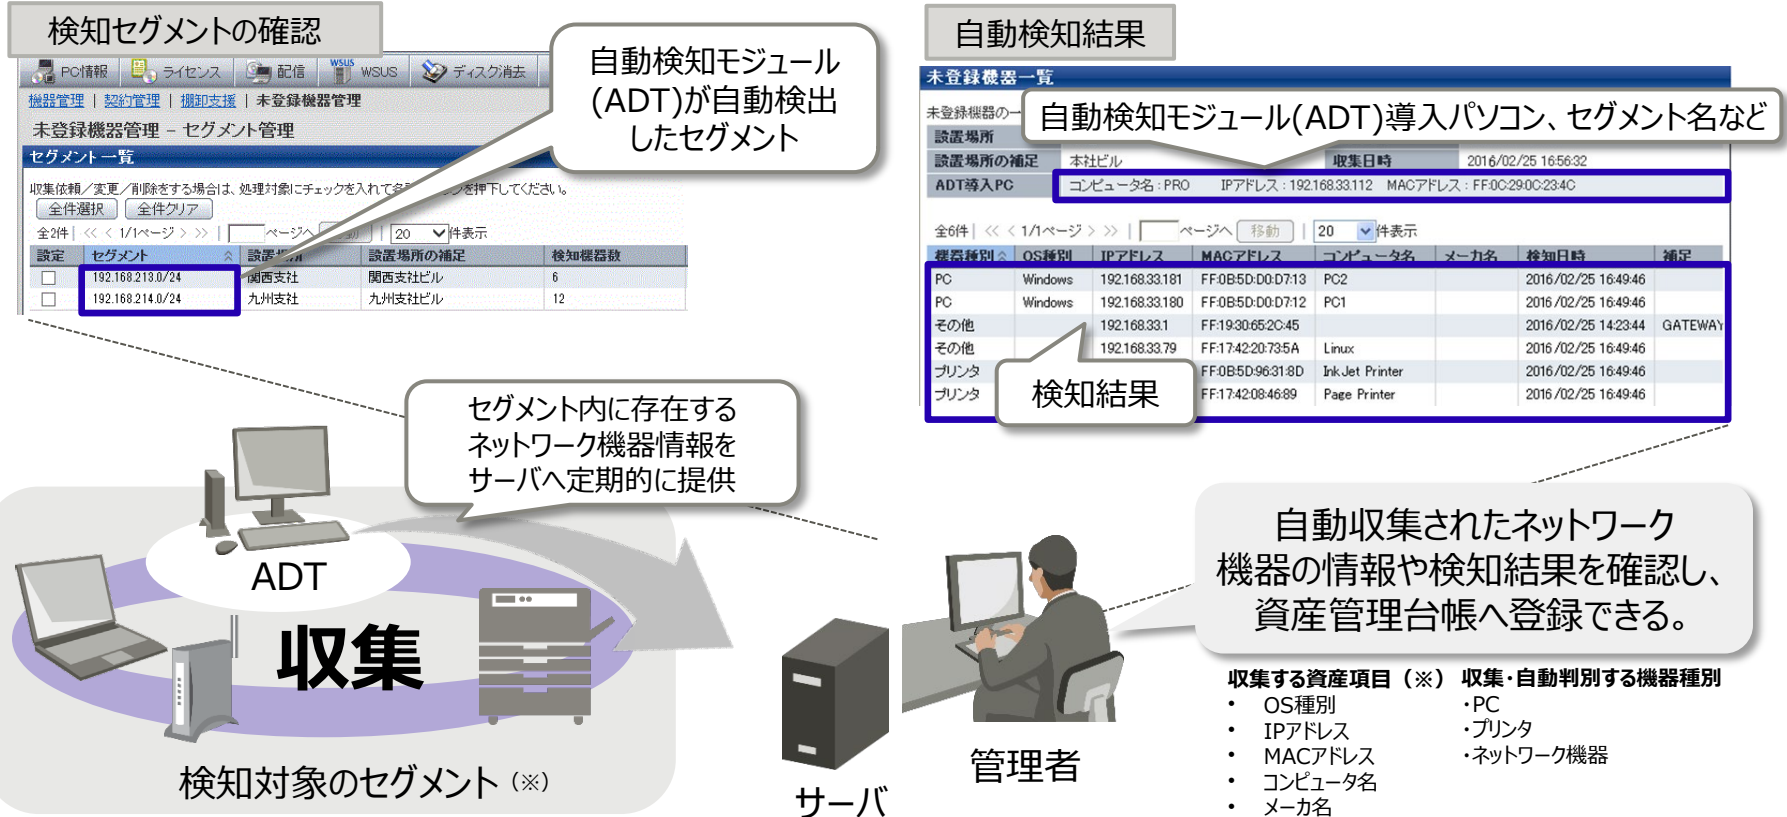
検知セグメントの確認

PC情報 ライセンス 配信 WSUS ディスク消去

機器管理 | 契約管理 | 棚卸支援 | 未登録機器管理

未登録機器管理 － セグメント管理

セグメント一覧

収集依頼／変更／削除をする場合は、処理対象にチェックを入れて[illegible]を押下してください。

全件選択 全件クリア

全2件 | << < 1/1ページ > >> | ページへ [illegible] | 20 件表示

| 設定 | セグメント | 設置場所 | 設置場所の補足 | 検知機器数 |
|---|---|---|---|---|
| | 192.168.213.0/24 | 関西支社 | 関西支社ビル | 6 |
| | 192.168.214.0/24 | 九州支社 | 九州支社ビル | 12 |

自動検知モジュール(ADT)が自動検出したセグメント

自動検知結果

未登録機器一覧

未登録機器の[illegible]

自動検知モジュール(ADT)導入パソコン、セグメント名など

設置場所

設置場所の補足 本社ビル 収集日時 2016/02/25 16:56:32

ADT導入PC コンピュータ名：PRO IPアドレス：192.168.33.112 MACアドレス：FF:0C:29:0C:23:4C

全6件 | << < 1/1ページ > >> | ページへ 移動 | 20 件表示

| 機器種別 | OS種別 | IPアドレス | MACアドレス | コンピュータ名 | メーカ名 | 検知日時 | 補足 |
|---|---|---|---|---|---|---|---|
| PC | Windows | 192.168.33.181 | FF:0B:5D:D0:D7:13 | PC2 | | 2016/02/25 16:49:46 | |
| PC | Windows | 192.168.33.180 | FF:0B:5D:D0:D7:12 | PC1 | | 2016/02/25 16:49:46 | |
| その他 | | 192.168.33.1 | FF:19:30:65:2C:45 | | | 2016/02/25 14:23:44 | GATEWAY |
| その他 | | 192.168.33.79 | FF:17:42:20:73:5A | Linux | | 2016/02/25 16:49:46 | |
| プリンタ | | | FF:0B:5D:96:31:8D | InkJet Printer | | 2016/02/25 16:49:46 | |
| プリンタ | | | FF:17:42:08:46:89 | Page Printer | | 2016/02/25 16:49:46 | |

検知結果

セグメント内に存在するネットワーク機器情報をサーバへ定期的に提供

ADT

収集

検知対象のセグメント（※）

サーバ

管理者

自動収集されたネットワーク機器の情報や検知結果を確認し、資産管理台帳へ登録できる。

収集する資産項目（※）
• OS種別
• IPアドレス
• MACアドレス
• コンピュータ名
• メーカ名

収集･自動判別する機器種別
・PC
・プリンタ
・ネットワーク機器